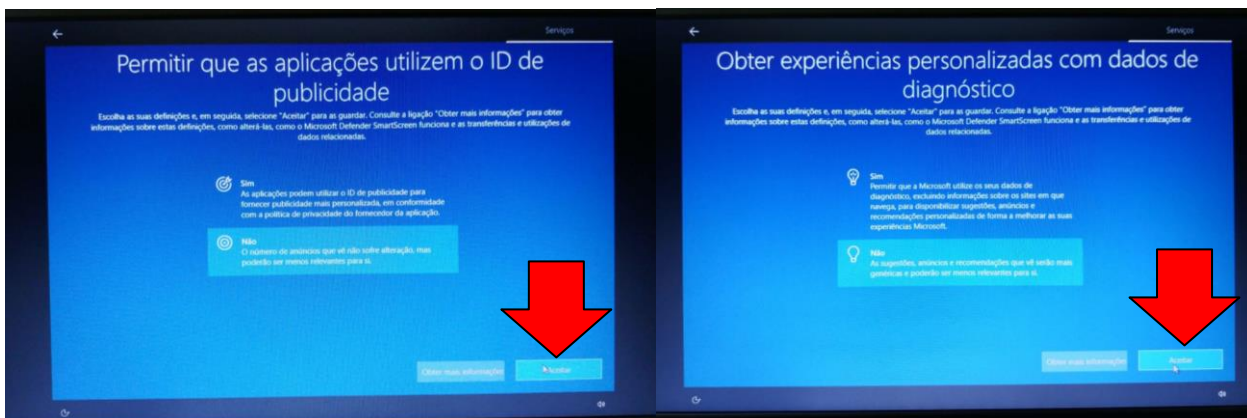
Serviços

Permitir que as aplicações utilizem o ID de publicidade

Escolha as suas definições e, em seguida, selecione "Aceitar" para as guardar. Consulte a ligação "Obter mais informações" para obter informações sobre estas definições, como alterá-las, como o Microsoft Defender SmartScreen funciona e as transferências e utilizações de dados relacionadas.

Sim
As aplicações podem utilizar o ID de publicidade para fornecer publicidade mais personalizada, em conformidade com a política de privacidade do fornecedor da aplicação.

Não
O número de anúncios que vê não sofre alteração, mas poderão ser menos relevantes para si.

Obter mais informações
Aceitar

Serviços

Obter experiências personalizadas com dados de diagnóstico

Escolha as suas definições e, em seguida, selecione "Aceitar" para as guardar. Consulte a ligação "Obter mais informações" para obter informações sobre estas definições, como alterá-las, como o Microsoft Defender SmartScreen funciona e as transferências e utilizações de dados relacionadas.

Sim
Permitir que a Microsoft utilize os seus dados de diagnóstico, excluindo informações sobre os sites em que navega, para disponibilizar sugestões, anúncios e recomendações personalizadas de forma a melhorar as suas experiências Microsoft.

Não
As sugestões, anúncios e recomendações que vê serão mais genéricas e poderão ser menos relevantes para si.

Obter mais informações
Aceitar